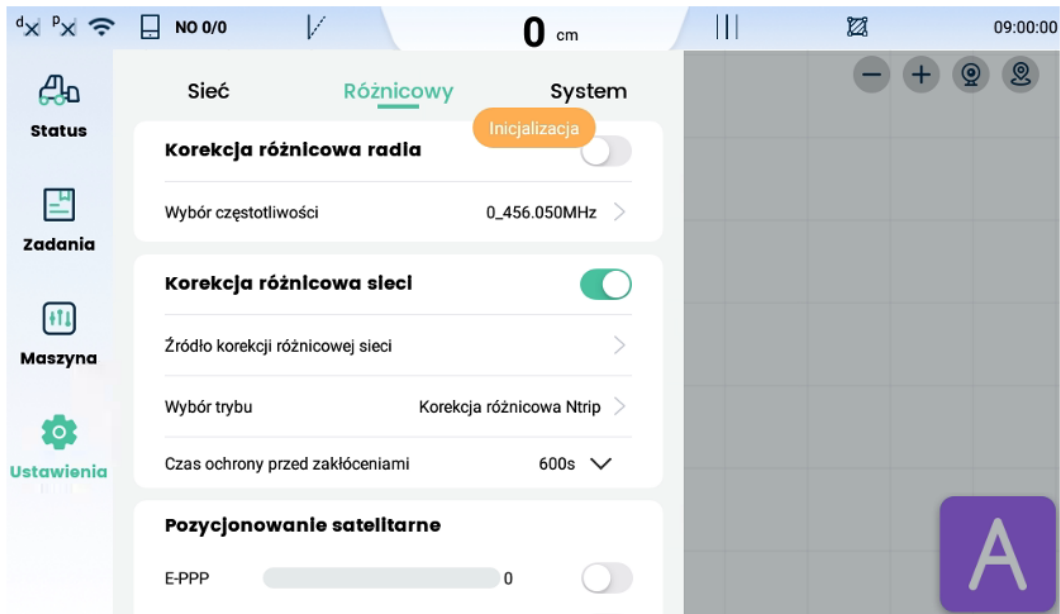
NO 0/0

0 cm

09:00:00

Status

Zadania

Maszyna

Ustawienia

Sieć Różnicowy System

Inicjalizacja

Korekcja różnicowa radia

Wybór częstotliwości 0_456.050MHz

Korekcja różnicowa sieci

Źródło korekcji różnicowej sieci

Wybór trybu Korekcja różnicowa Ntrip

Czas ochrony przed zakłóceniami 600s

Pozycjonowanie satelitarne

E-PPP 0

A